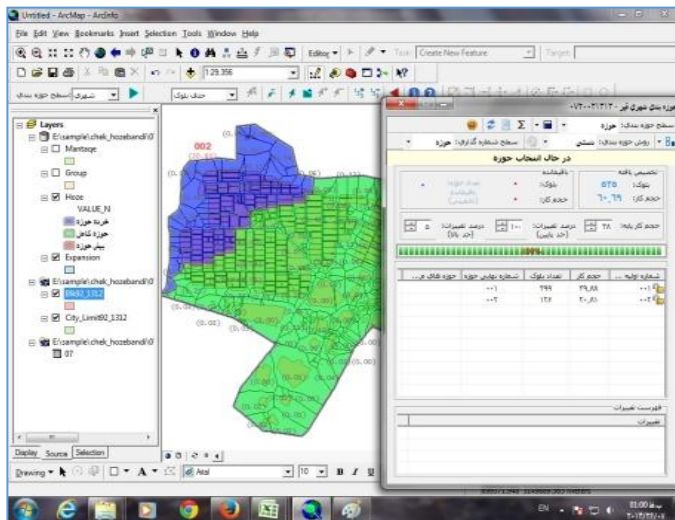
Untitled - ArcMap - ArcInfo

File Edit View Bookmarks Insert Selection Tools Window Help

Editor ▾ Task: Create New Feature Target:

1:29,356

سطح حوزه بندی: شهری حذف بلوک

Layers
E:\sample\chek_hozebandi\0
Mantage
Group
Hoze
VALUE_N
غربه حوزه
حوزه ناقص
بیلی حوزه
Expansion
E:\sample\chek_hozebandi\0
Blk92_1312
City_Limit92_1312
E:\sample\chek_hozebandi\0
07

Display Source Selection

Drawing ▾ Arial 10 B I U

002

حوزه بندی شهری قم - ۰۷۰۰۳۱۳۱۳

سطح حوزه بندی: حوزه
روش حوزه بندی: دستی سطح شماره گذاری: حوزه

در حال انتخاب حوزه

تخصیص یافته
بلوک: ۵۲۵
حجم کار: ۶۰۰٫۲۹

باقیمانده
بلوک: ۰
حجم کار: ۰

تعداد حوزه (تخمینی)

حجم کار پایه: ۲۸ درصد تغییرات: ۱۰ (حد پایین) درصد تغییرات: ۵ (حد بالا)

100%

| شماره اولیه | حجم کار | تعداد بلوک | شماره نهایی حوزه | حوزه های م... |
|---|---|---|---|---|
| ۰۰۱ | ۲۹٫۸۸ | ۲۹۹ | ۰۰۱ | |
| ۰۰۲ | ۳۰٫۸۱ | ۱۲۶ | ۰۰۲ | |

فهرست تغییرات
تغییرات

EN 11:00 ب.ظ